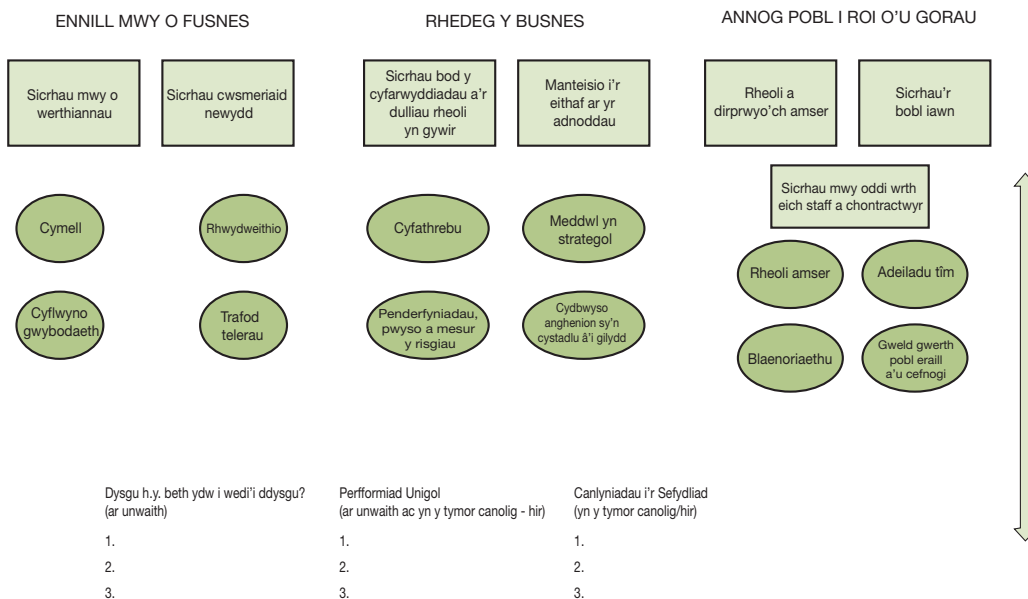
ENNILL MWY O FUSNES

RHEDEG Y BUSNES

ANNOG POBL I ROI O'U GORAU

Sicrhau mwy o werthiannau

Sicrhau cwsmeriaid newydd

Sicrhau bod y cyfarwyddiadau a'r dulliau rheoli yn gywir

Manteisio i'r eithaf ar yr adnoddau

Rheoli a dirprwyo'ch amser

Sicrhau'r bobl iawn

Sicrhau mwy oddi wrth eich staff a chontractwyr

Cymell

Rhwydweithio

Cyfathrebu

Meddwl yn strategol

Rheoli amser

Adeiladu tîm

Cyflwyno gwybodaeth

Trafod telerau

Penderfyniadau, pwyso a mesur y risgiau

Cydbwyso anghenion sy'n cystadlu â'i gilydd

Blaenoriaethu

Gweld gwerth pobl eraill a'u cefnogi

Dysgu h.y. beth ydw i wedi'i ddysgu? (ar unwaith)

1.
2.
3.

Perfformiad Unigol (ar unwaith ac yn y tymor canolig - hir)

1.
2.
3.

Canlyniadau i'r Sefydliad (yn y tymor canolig/hir)

1.
2.
3.